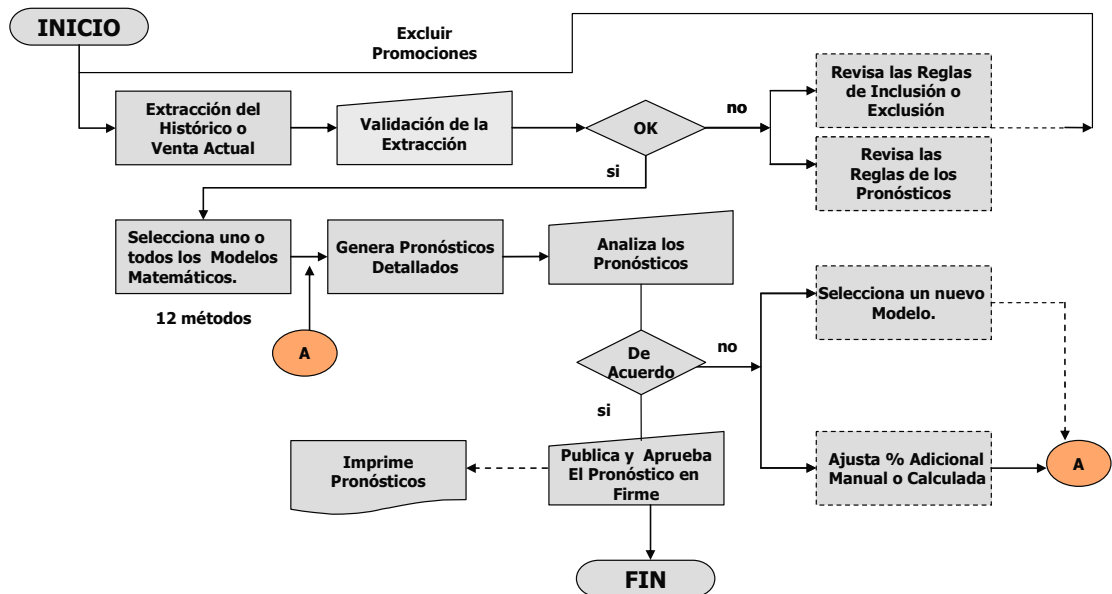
INICIO

Excluir Promociones

Extracción del Histórico o Venta Actual

Validación de la Extracción

OK

no

Revisa las Reglas de Inclusión o Exclusión

Revisa las Reglas de los Pronósticos

si

Selecciona uno o todos los Modelos Matemáticos.

12 métodos

A

Genera Pronósticos Detallados

Analiza los Pronósticos

De Acuerdo

no

Selecciona un nuevo Modelo.

si

Imprime Pronósticos

Publica y Aprueba El Pronóstico en Firme

Ajusta % Adicional Manual o Calculada

A

FIN